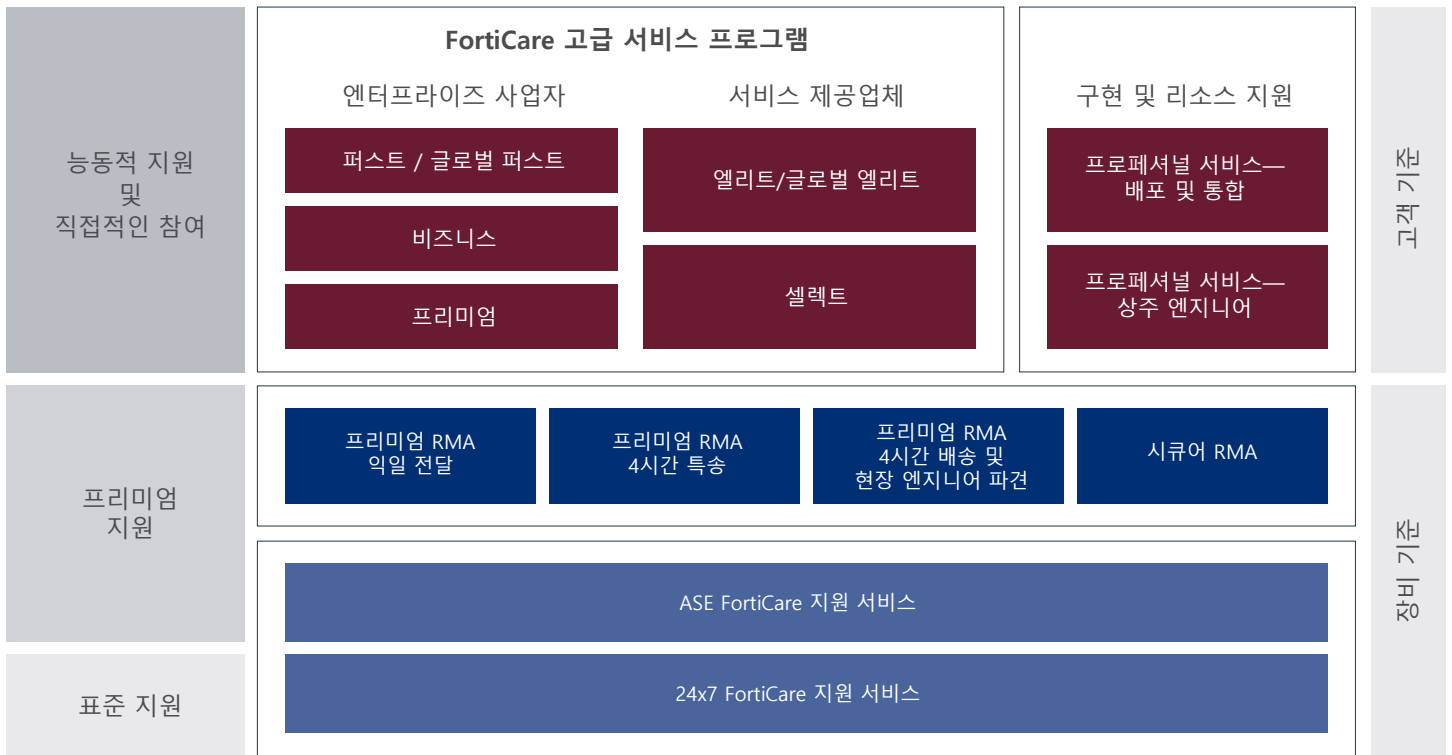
능동적 지원
및
직접적인 참여

FortiCare 고급 서비스 프로그램

엔터프라이즈 사업자

퍼스트 / 글로벌 퍼스트

비즈니스

프리미엄

서비스 제공업체

엘리트/글로벌 엘리트

셀렉트

구현 및 리소스 지원

프로페셔널 서비스—
배포 및 통합

프로페셔널 서비스—
상주 엔지니어

고객 기준

프리미엄
지원

프리미엄 RMA
익일 전달

프리미엄 RMA
4시간 특송

프리미엄 RMA
4시간 배송 및
현장 엔지니어 파견

시큐어 RMA

ASE FortiCare 지원 서비스

표준 지원

24x7 FortiCare 지원 서비스

장비 기준